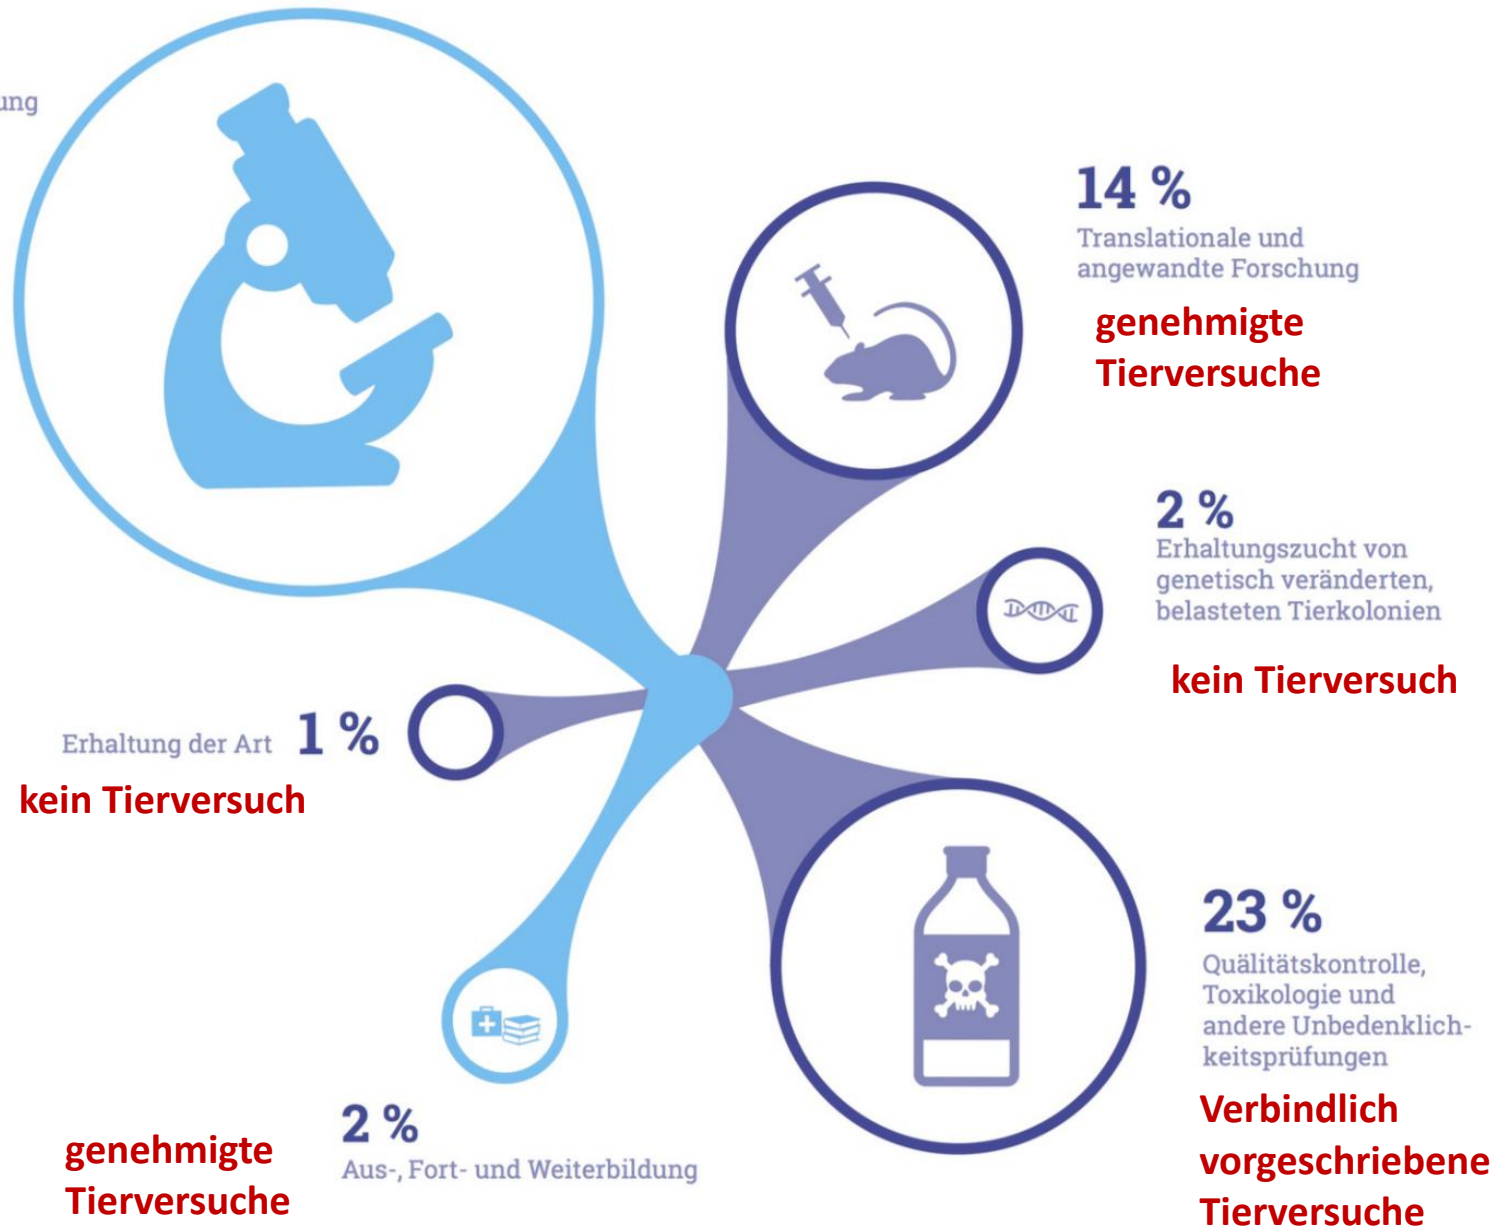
ung

14 %
Translationale und angewandte Forschung

genehmigte Tierversuche

2 %
Erhaltungszucht von genetisch veränderten, belasteten Tierkolonien

kein Tierversuch

Erhaltung der Art 1 %

kein Tierversuch

23 %
Qualitätskontrolle, Toxikologie und andere Unbedenklichkeitsprüfungen

Verbindlich vorgeschriebene Tierversuche

2 %
Aus-, Fort- und Weiterbildung

genehmigte Tierversuche